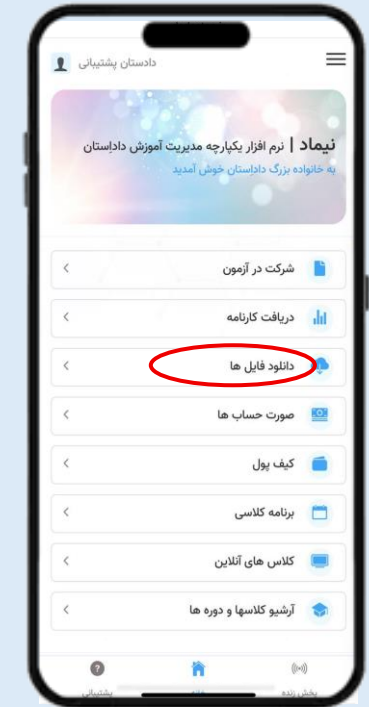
دادستان پشتیبانی

نیماد | نرم افزار یکپارچه مدیریت آموزش دادستان
به خانواده بزرگ دادستان خوش آمدید

شرکت در آزمون

دریافت کارنامه

دانلود فایل ها

صورت حساب ها

کیف پول

برنامه کلاسی

کلاس های آنلاین

آرشیو کلاسها و دوره ها

پشتیبانی

پخش زنده